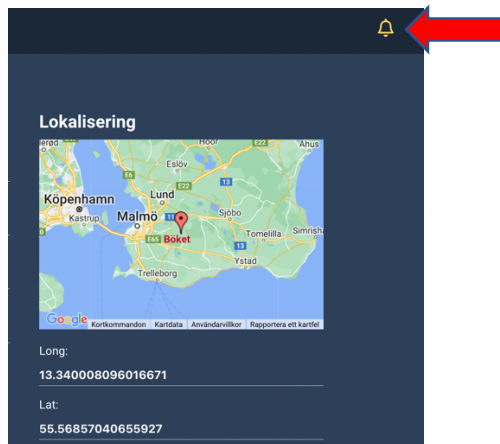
Lokalisering

Höör
Eslöv
Åhus
E6
E22
13
Lund
E22
København
Kastrup
Malmö
Sjöbo
E65
Böket
Tomelilla
Simrishamn
Trelleborg
Ystad
Google
Kortkommandon
Kartdata
Användarvillkor
Rapportera ett kartfel

Long:
13.340008096016671

Lat:
55.56857040655927